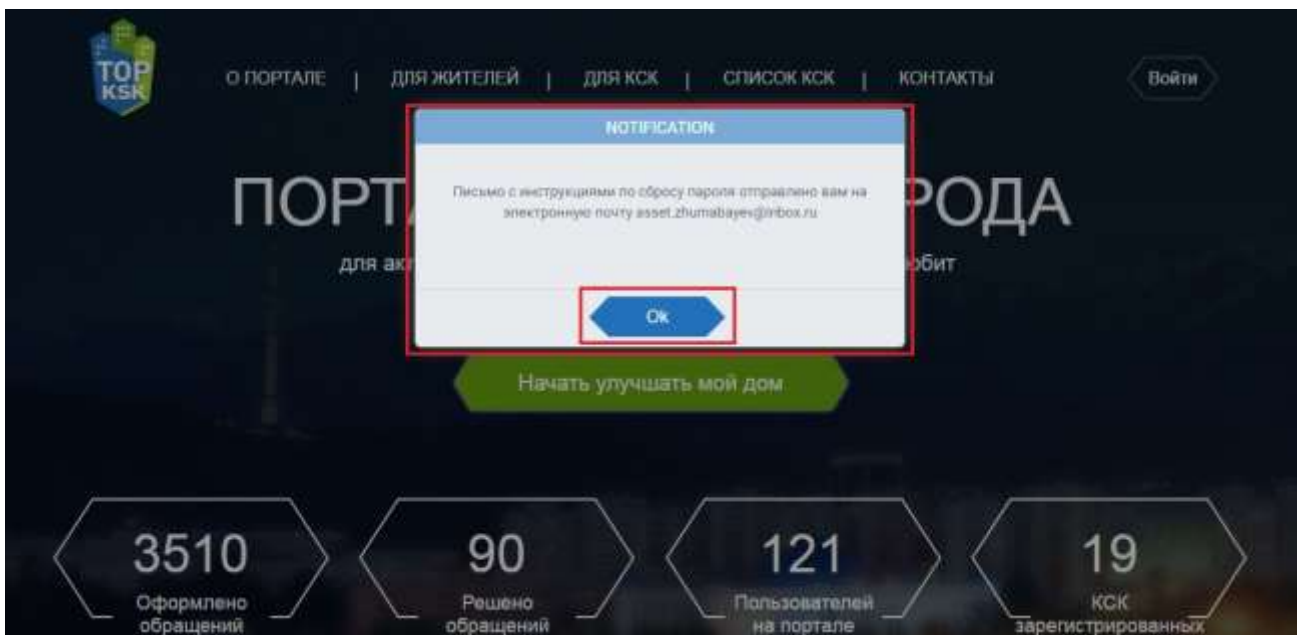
TOP KSK

О ПОРТАЛЕ | ДЛЯ ЖИТЕЛЕЙ | ДЛЯ КСК | СПИСОК КСК | КОНТАКТЫ

Войти

ПОРТ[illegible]РОДА

для акт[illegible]обит

NOTIFICATION

Письмо с инструкциями по сбросу пароля отправлено вам на электронную почту asset.zhumabayev@inbox.ru

Ok

Начать улучшать мой дом

3510
Оформлено обращений

90
Решено обращений

121
Пользователей на портале

19
КСК зарегистрированных